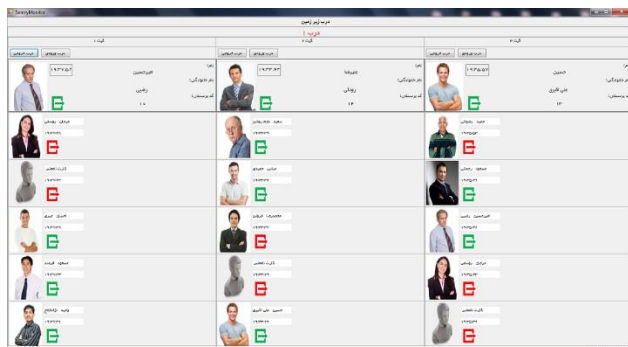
SecurityMonitor

درب زیر زمین

درب ۱

گیت ۱

گیت ۲

گیت ۳

ثبت ورودی

ثبت خروجی

ثبت ورودی

ثبت خروجی

ثبت ورودی

ثبت خروجی

۰۹:۳۷:۵۲

نام:

امیرحسین

نام خانوادگی:

زاهدی

کد پرسنلی:

۱۰

۰۹:۳۳:۴۳

نام:

علیرضا

نام خانوادگی:

روحانی

کد پرسنلی:

۱۴

۰۹:۵۰:۱۵

نام:

حسین

نام خانوادگی:

علی قاری

کد پرسنلی:

۱۲

مرتضی روحانی

سعید علیرضایی

حمید رضوانی

کارت ناشناس

عباس جعفری

مسعود رمضانی

احسان امیری

محمدرضا کریمی

امیرحسین زاهدی

مسعود فرشته

کارت ناشناس

مرتضی روحانی

وحید رضاخانی

حسین علی اکبری

کارت ناشناس